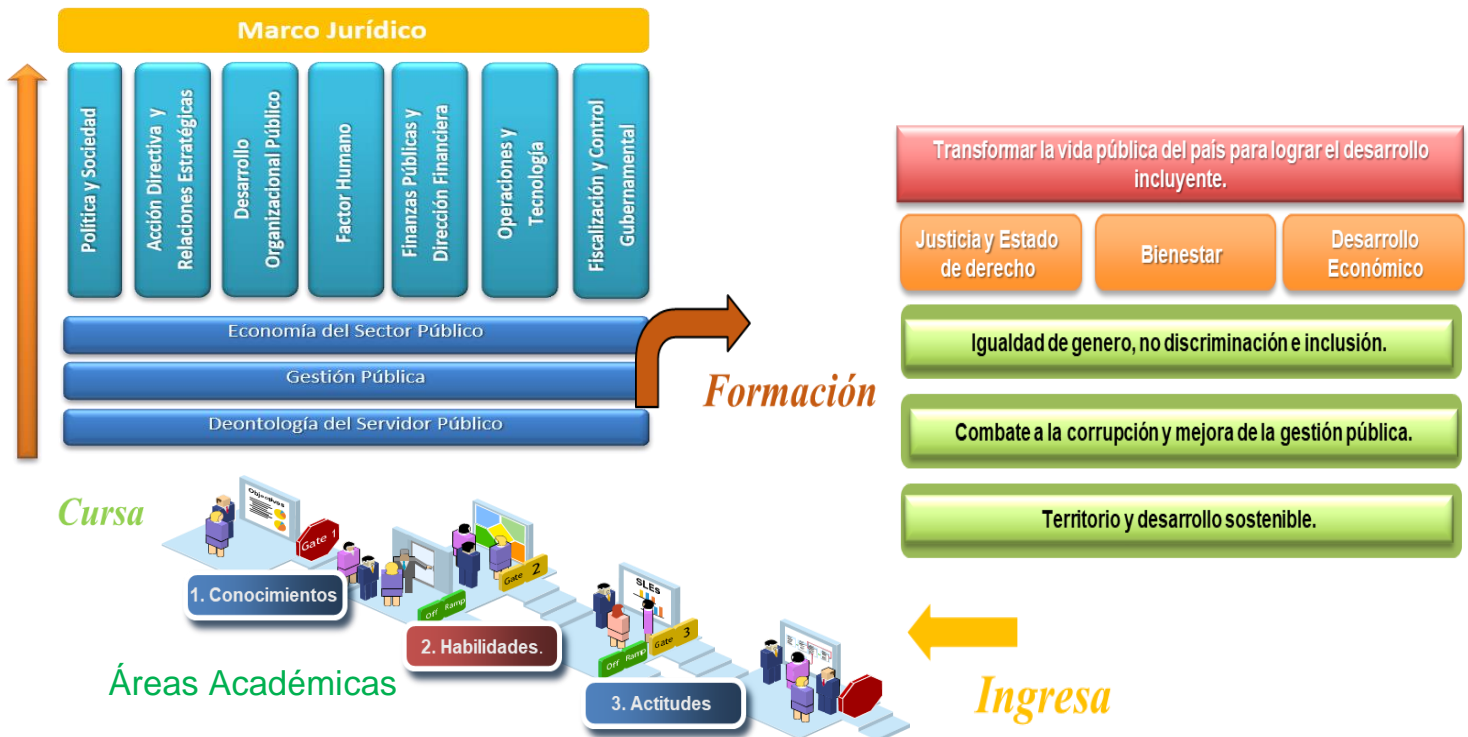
Marco Jurídico

Política y Sociedad

Acción Directiva y Relaciones Estratégicas

Desarrollo Organizacional Público

Factor Humano

Finanzas Públicas y Dirección Financiera

Operaciones y Tecnología

Fiscalización y Control Gubernamental

Economía del Sector Público

Gestión Pública

Deontología del Servidor Público

Formación

Transformar la vida pública del país para lograr el desarrollo incluyente.

Justicia y Estado de derecho

Bienestar

Desarrollo Económico

Igualdad de genero, no discriminación e inclusión.

Combate a la corrupción y mejora de la gestión pública.

Territorio y desarrollo sostenible.

Cursa

Objectives

Gate 1

Gate 2

Off Ramp

SLEs

Gate 3

Off Ramp

1. Conocimientos

2. Habilidades.

3. Actitudes

Áreas Académicas

Ingresa